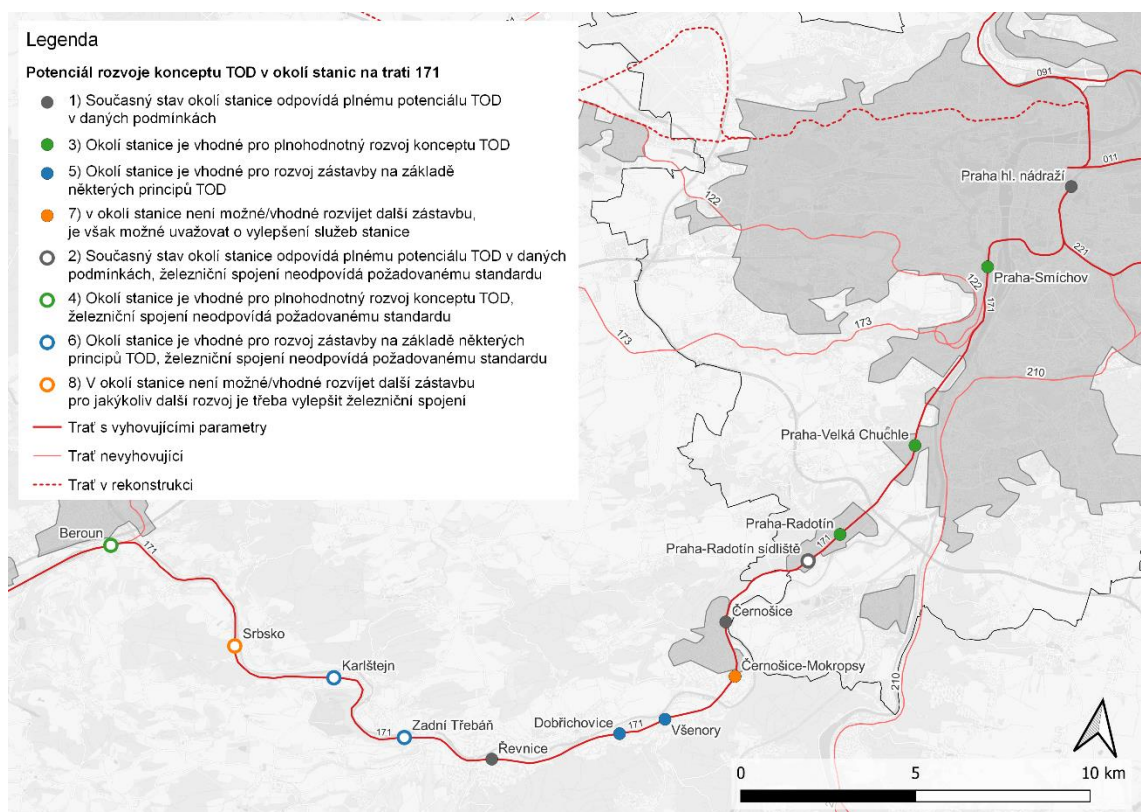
Legenda

Potenciál rozvoje konceptu TOD v okolí stanic na trati 171

1) Současný stav okolí stanice odpovídá plnému potenciálu TOD v daných podmínkách

3) Okolí stanice je vhodné pro plnohodnotný rozvoj konceptu TOD

5) Okolí stanice je vhodné pro rozvoj zástavby na základě některých principů TOD

7) v okolí stanice není možné/vhodné rozvíjet další zástavbu, je však možné uvažovat o vylepšení služeb stanice

2) Současný stav okolí stanice odpovídá plnému potenciálu TOD v daných podmínkách, železniční spojení neodpovídá požadovanému standardu

4) Okolí stanice je vhodné pro plnohodnotný rozvoj konceptu TOD, železniční spojení neodpovídá požadovanému standardu

6) Okolí stanice je vhodné pro rozvoj zástavby na základě některých principů TOD, železniční spojení neodpovídá požadovanému standardu

8) V okolí stanice není možné/vhodné rozvíjet další zástavbu pro jakýkoliv další rozvoj je třeba vylepšit železniční spojení

Trať s vyhovujícími parametry

Trať nevyhovující

Trať v rekonstrukci

091
011
Praha hl. nádraží
122
221
Praha-Smíchov
122
171
173
173
210
Praha-Velká Chuchle
Praha-Radotín
171
Praha-Radotín sídliště
Beroun
171
Černošice
Srbsko
Černošice-Mokropsy
Karlštejn
210
171
Zadní Třebáň
Dobřichovice
171
Všenory
Řevnice
0
5
10 km